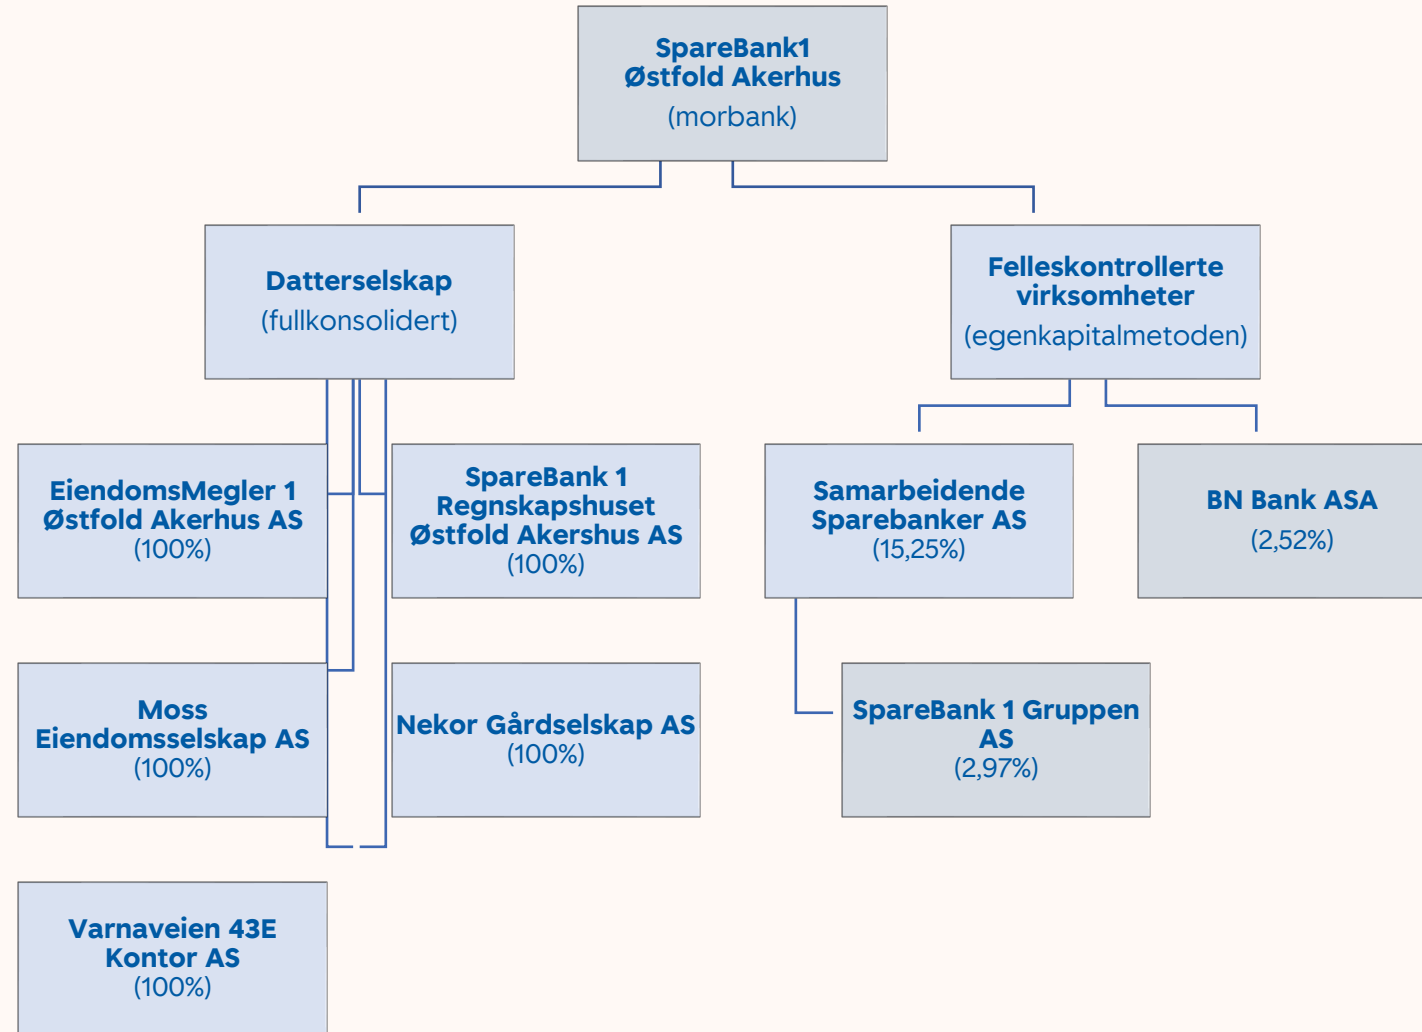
SpareBank1
Østfold Akerhus
(morbank)

Datterselskap
(fullkonsolidert)

Felleskontrollerte virksomheter
(egenkapitalmetoden)

EiendomsMegler 1
Østfold Akerhus AS
(100%)

SpareBank 1
Regnskapshuset
Østfold Akershus AS
(100%)

Samarbeidende
Sparebanker AS
(15,25%)

BN Bank ASA
(2,52%)

Moss
Eiendomsselskap AS
(100%)

Nekor Gårdselskap AS
(100%)

SpareBank 1 Gruppen
AS
(2,97%)

Varnaveien 43E
Kontor AS
(100%)